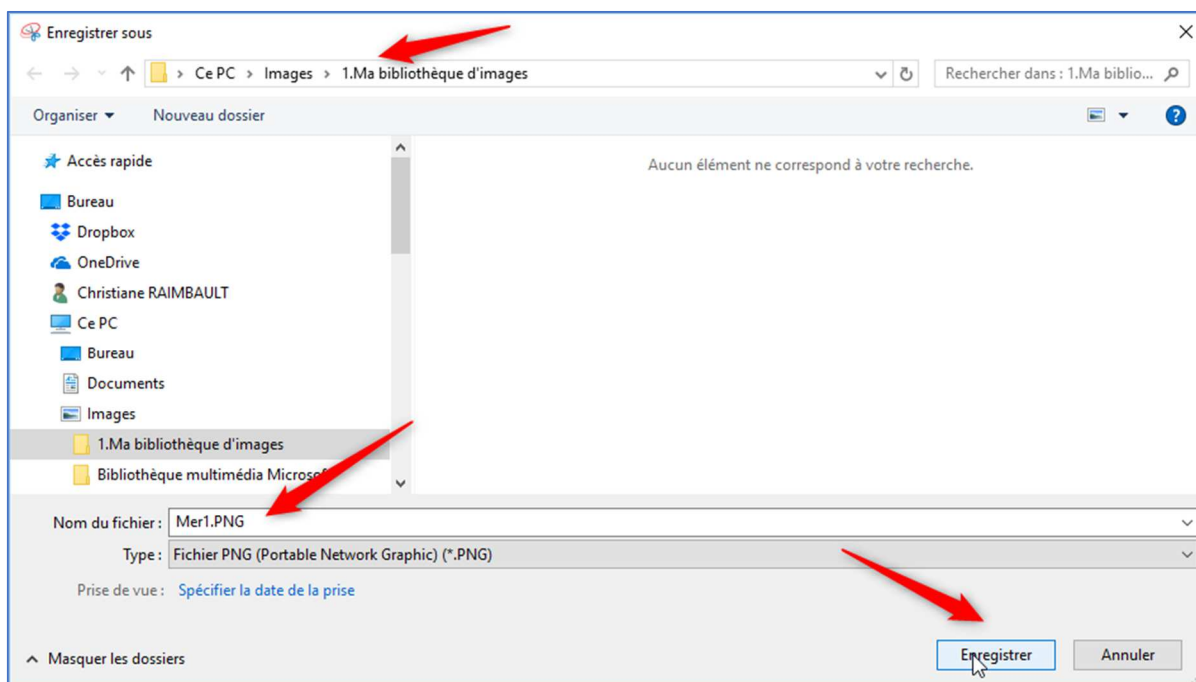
Enregistrer sous

Ce PC > Images > 1.Ma bibliothèque d'images

Rechercher dans : 1.Ma biblio...

Organiser ▾ Nouveau dossier

Accès rapide
Bureau
Dropbox
OneDrive
Christiane RAIMBAULT
Ce PC
Bureau
Documents
Images
1.Ma bibliothèque d'images
Bibliothèque multimédia Microso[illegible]

Aucun élément ne correspond à votre recherche.

Nom du fichier : Mer1.PNG
Type : Fichier PNG (Portable Network Graphic) (*.PNG)
Prise de vue : Spécifier la date de la prise

Masquer les dossiers

Enregistrer Annuler